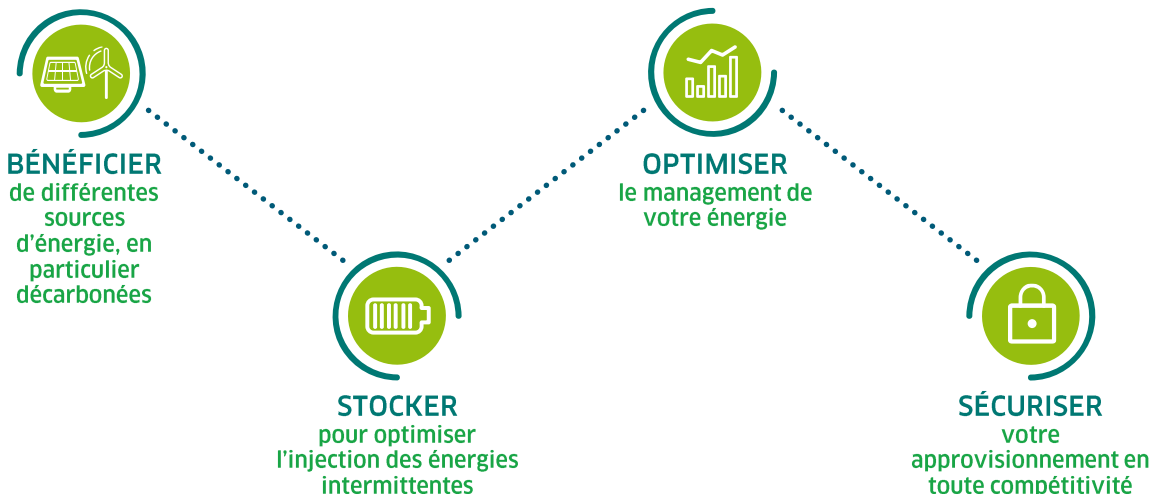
BÉNÉFICIER
de différentes sources d'énergie, en particulier décarbonées

OPTIMISER
le management de votre énergie

STOCKER
pour optimiser l'injection des énergies intermittentes

SÉCURISER
votre approvisionnement en toute compétitivité